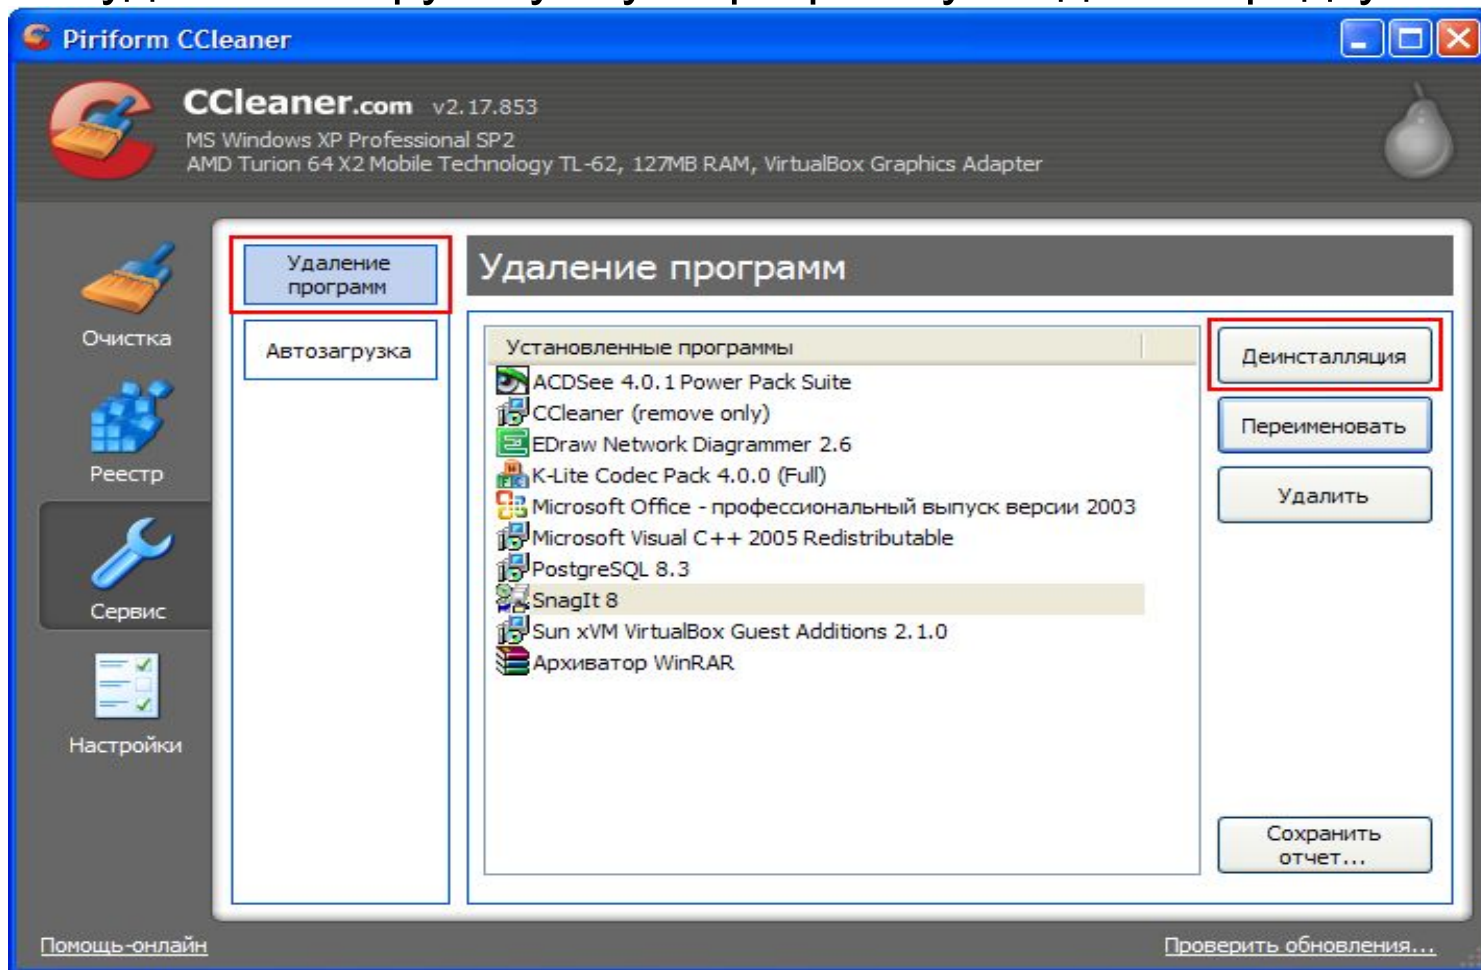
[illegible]

Piriform CCleaner

CCleaner.com v2.17.853
MS Windows XP Professional SP2
AMD Turion 64 X2 Mobile Technology TL-62, 127MB RAM, VirtualBox Graphics Adapter

Очистка

Реестр

Сервис

Настройки

Удаление программ

Автозагрузка

Удаление программ

Установленные программы
ACDSee 4.0.1 Power Pack Suite
CCleaner (remove only)
EDraw Network Diagrammer 2.6
K-Lite Codec Pack 4.0.0 (Full)
Microsoft Office - профессиональный выпуск версии 2003
Microsoft Visual C++ 2005 Redistributable
PostgreSQL 8.3
SnagIt 8
Sun xVM VirtualBox Guest Additions 2.1.0
Архиватор WinRAR

Деинсталляция

Переименовать

Удалить

Сохранить отчет...

Помощь-онлайн

Проверить обновления...